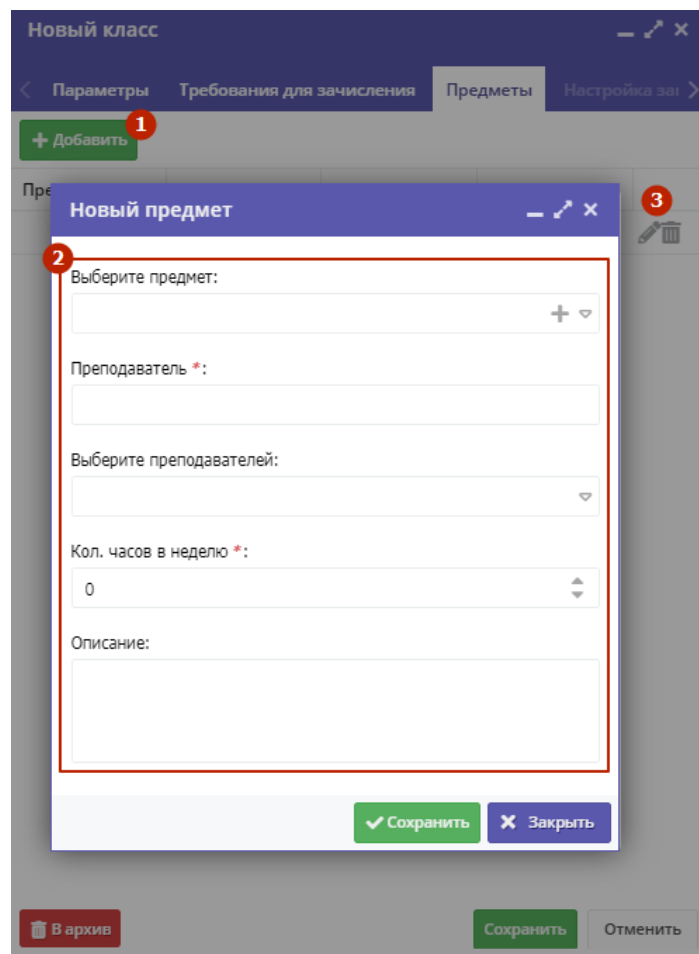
Новый класс

Параметры Требования для зачисления Предметы Настройка за

Добавить 1

Пре

Новый предмет

3

2

Выберите предмет:

Преподаватель *:

Выберите преподавателей:

Кол. часов в неделю *:

0

Описание:

Сохранить Закрыть

В архив

Сохранить Отменить